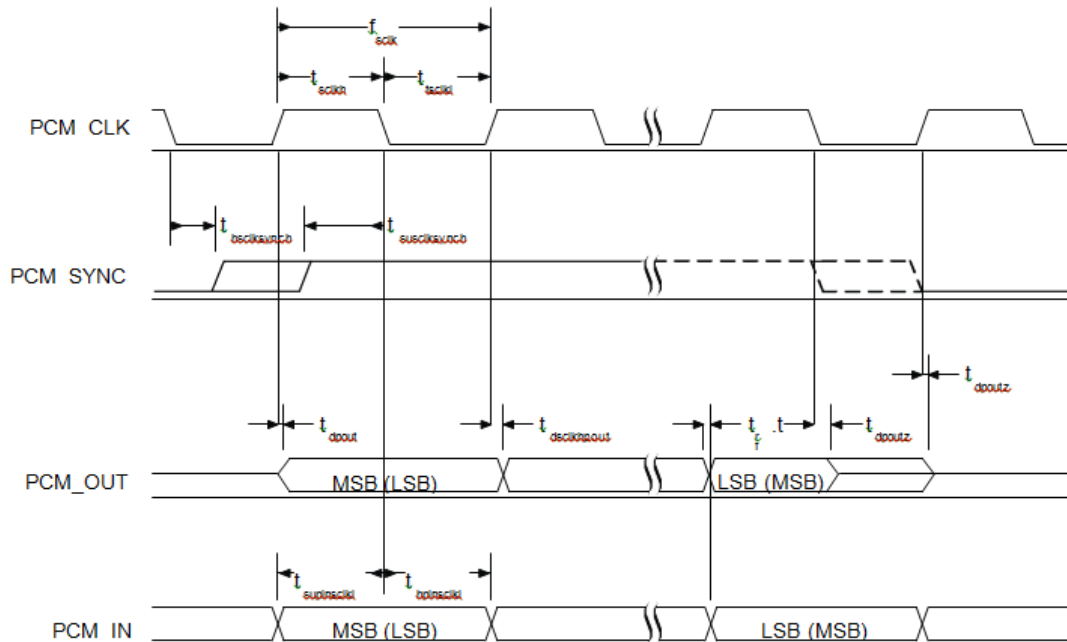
$f_{sclk}$

$t_{sclkh}$ $t_{tsclkl}$

PCM CLK

$t_{hsclksynch}$ $t_{susclksynch}$

PCM SYNC

$t_{dpoutz}$

$t_{dpout}$ $t_{dsclkhpout}$ $t_{r}$ $_{f}$ .t $t_{dpoutz}$

PCM_OUT

MSB (LSB)

LSB (MSB)

$t_{supinsclkl}$ $t_{hpinsclkl}$

PCM IN

MSB (LSB)

LSB (MSB)